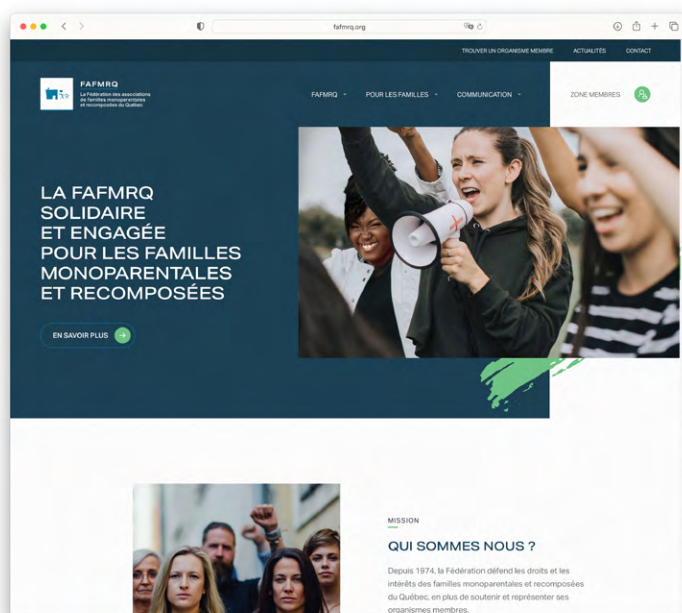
fafmrq.org

TROUVER UN ORGANISME MEMBRE ACTUALITÉS CONTACT

FAFMRQ
La Fédération des associations de familles monoparentales et recomposées du Québec

FAFMRQ POUR LES FAMILLES COMMUNICATION ZONE MEMBRES

LA FAFMRQ SOLIDAIRE ET ENGAGÉE POUR LES FAMILLES MONOPARENTALES ET RECOMPOSÉES

EN SAVOIR PLUS

MISSION

QUI SOMMES NOUS ?

Depuis 1974, la Fédération défend les droits et les intérêts des familles monoparentales et recomposées du Québec, en plus de soutenir et représenter ses organismes membres.